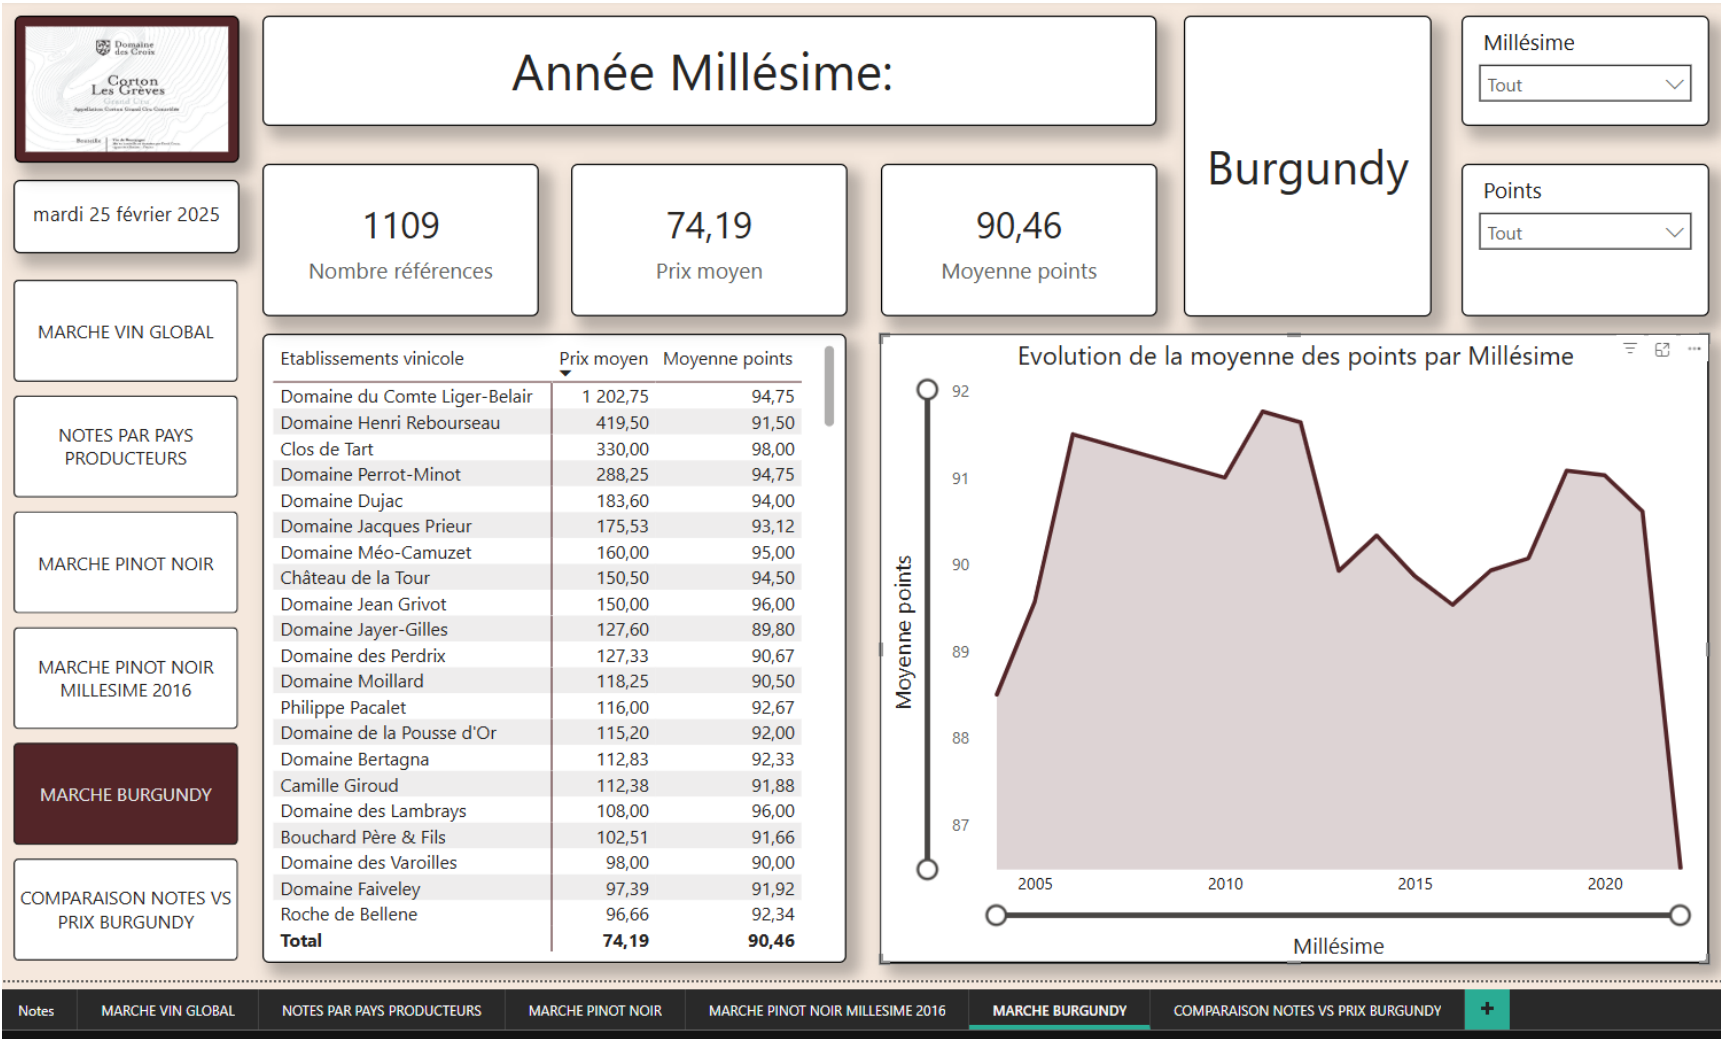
Domaine des Croix
Corton Les Grèves
Grand Cru

mardi 25 février 2025

MARCHE VIN GLOBAL

NOTES PAR PAYS PRODUCTEURS

MARCHE PINOT NOIR

MARCHE PINOT NOIR MILLESIME 2016

MARCHE BURGUNDY

COMPARAISON NOTES VS PRIX BURGUNDY

Année Millésime:

1109
Nombre références

74,19
Prix moyen

90,46
Moyenne points

Burgundy

Millésime
Tout

Points
Tout

| Etablissements vinicole | Prix moyen | Moyenne points |
|---|---|---|
| Domaine du Comte Liger-Belair | 1 202,75 | 94,75 |
| Domaine Henri Rebourseau | 419,50 | 91,50 |
| Clos de Tart | 330,00 | 98,00 |
| Domaine Perrot-Minot | 288,25 | 94,75 |
| Domaine Dujac | 183,60 | 94,00 |
| Domaine Jacques Prieur | 175,53 | 93,12 |
| Domaine Méo-Camuzet | 160,00 | 95,00 |
| Château de la Tour | 150,50 | 94,50 |
| Domaine Jean Grivot | 150,00 | 96,00 |
| Domaine Jayer-Gilles | 127,60 | 89,80 |
| Domaine des Perdrix | 127,33 | 90,67 |
| Domaine Moillard | 118,25 | 90,50 |
| Philippe Pacalet | 116,00 | 92,67 |
| Domaine de la Pousse d'Or | 115,20 | 92,00 |
| Domaine Bertagna | 112,83 | 92,33 |
| Camille Giroud | 112,38 | 91,88 |
| Domaine des Lambrays | 108,00 | 96,00 |
| Bouchard Père & Fils | 102,51 | 91,66 |
| Domaine des Varoilles | 98,00 | 90,00 |
| Domaine Faiveley | 97,39 | 91,92 |
| Roche de Bellene | 96,66 | 92,34 |
| **Total** | **74,19** | **90,46** |

Evolution de la moyenne des points par Millésime
Moyenne points
92
91
90
89
88
87
2005
2010
2015
2020
Millésime

Notes | MARCHE VIN GLOBAL | NOTES PAR PAYS PRODUCTEURS | MARCHE PINOT NOIR | MARCHE PINOT NOIR MILLESIME 2016 | MARCHE BURGUNDY | COMPARAISON NOTES VS PRIX BURGUNDY | +